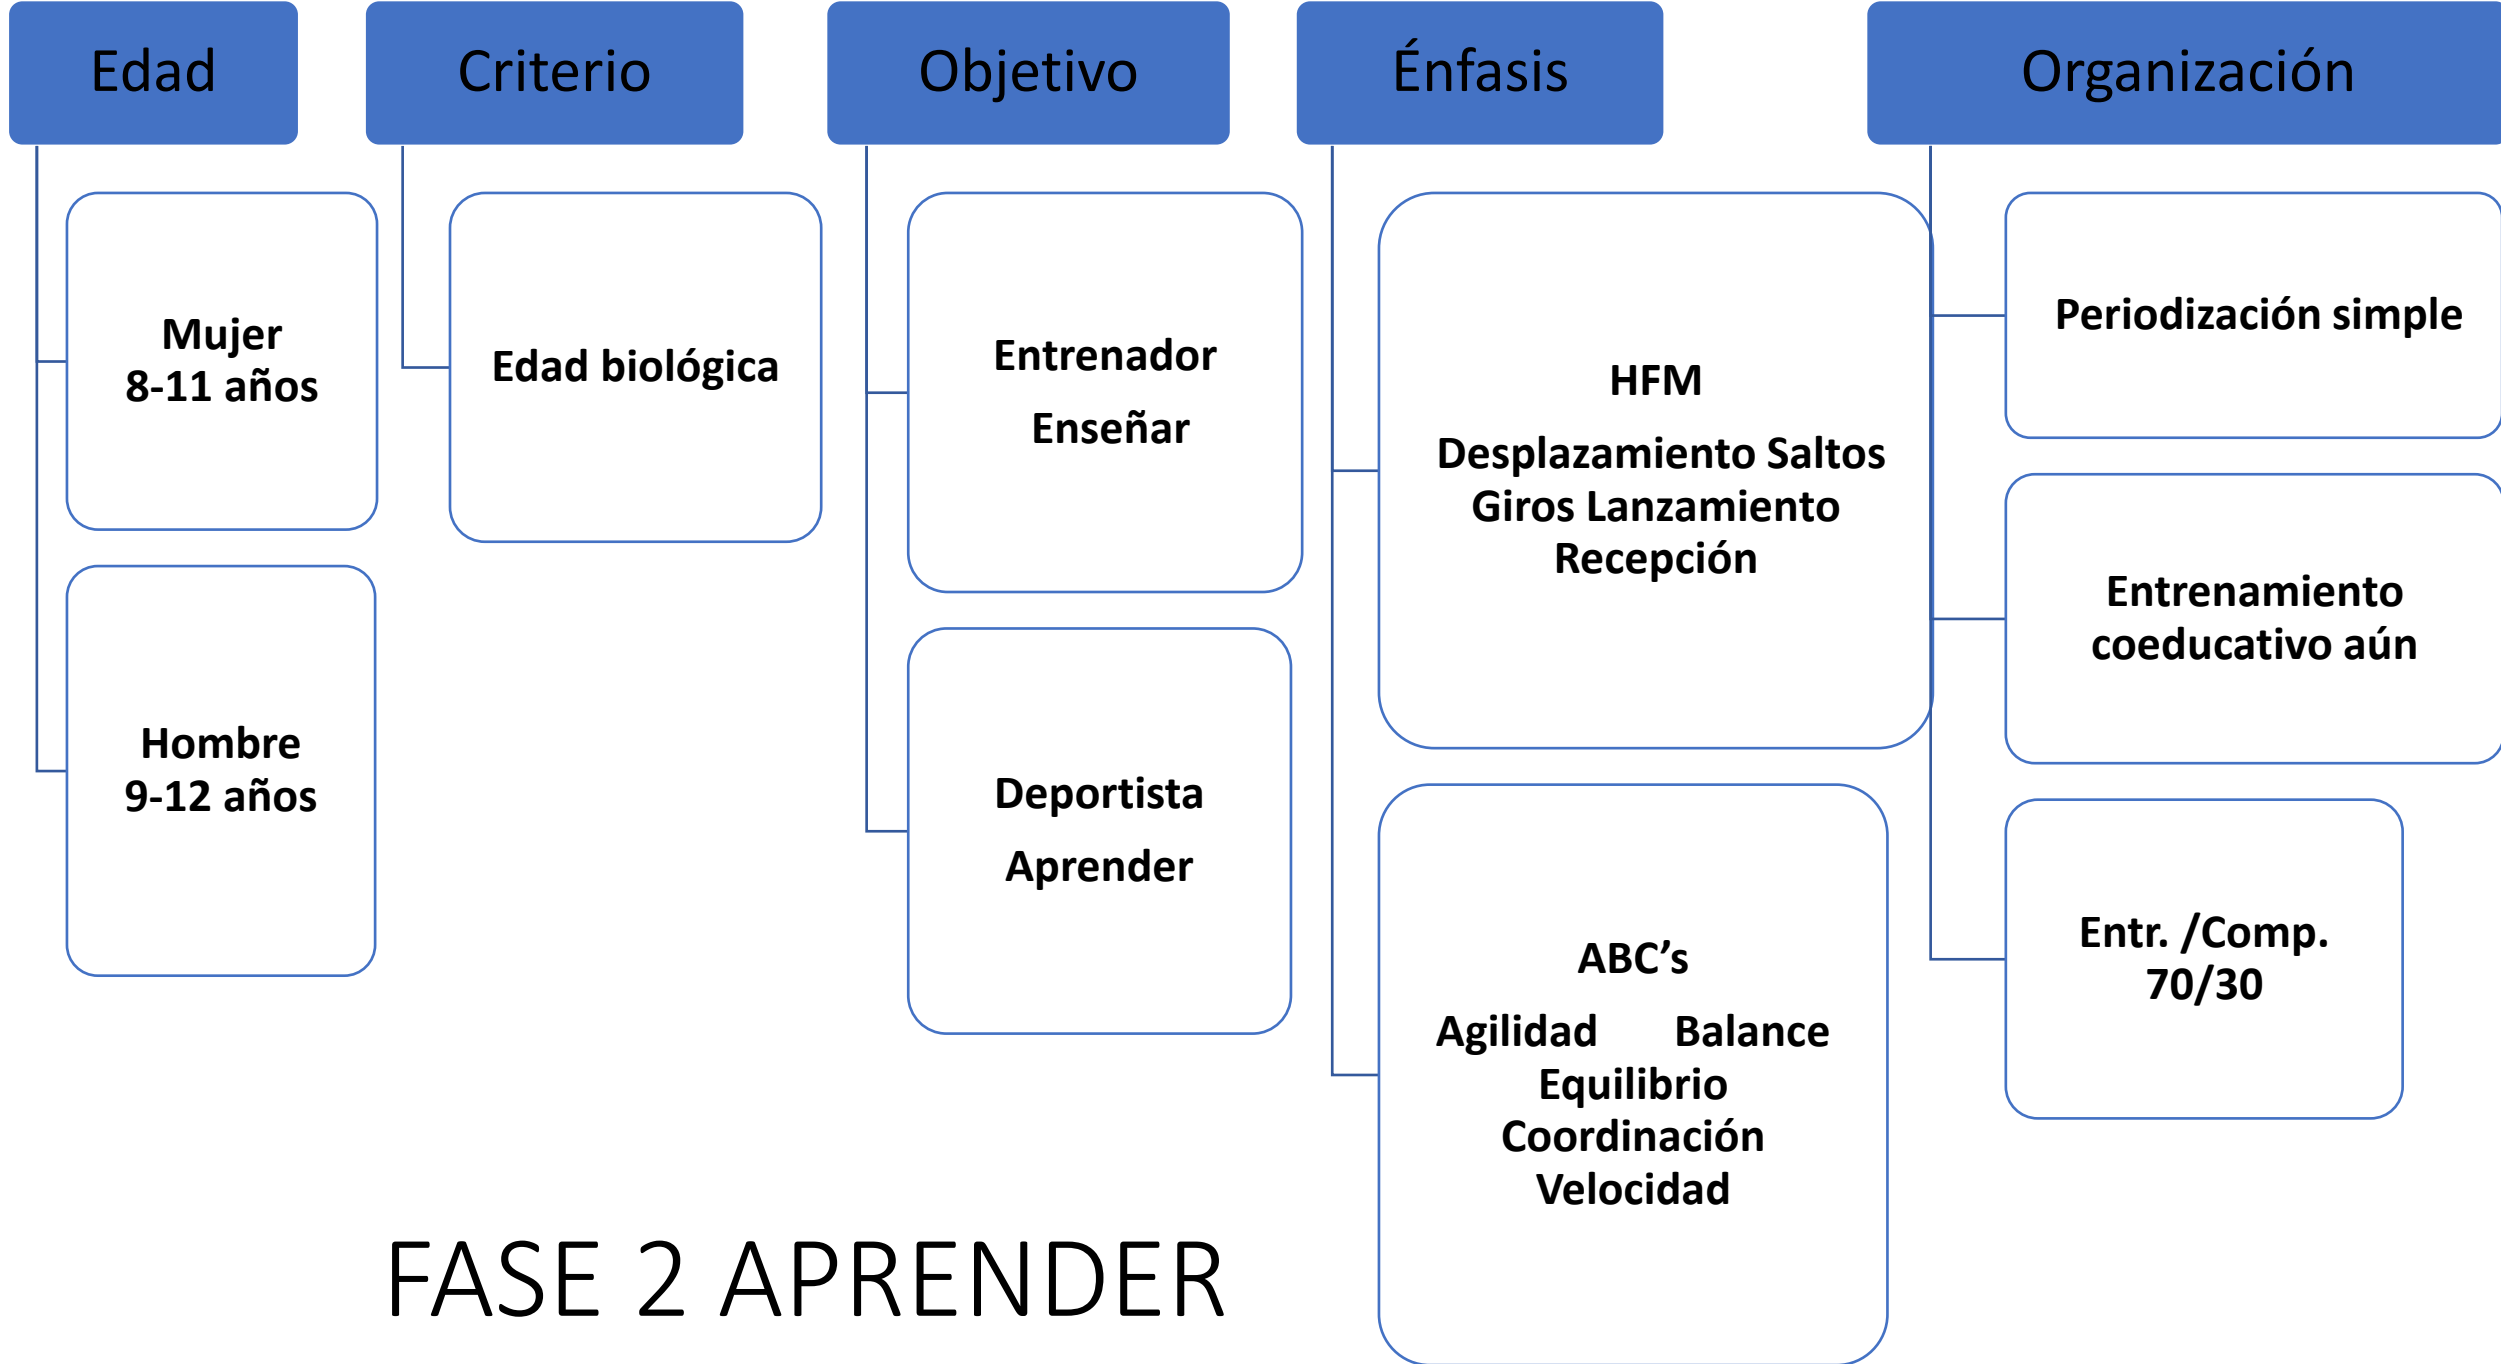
Edad

Mujer
8-11 años

Hombre
9-12 años

Criterio

Edad biológica

Objetivo

Entrenador
Enseñar

Deportista
Aprender

Énfasis

HFM
Desplazamiento Saltos Giros Lanzamiento Recepción

ABC’s
Agilidad Balance Equilibrio Coordinación Velocidad

Organización

Periodización simple

Entrenamiento coeducativo aún

Entr. /Comp. 70/30

FASE 2 APRENDER